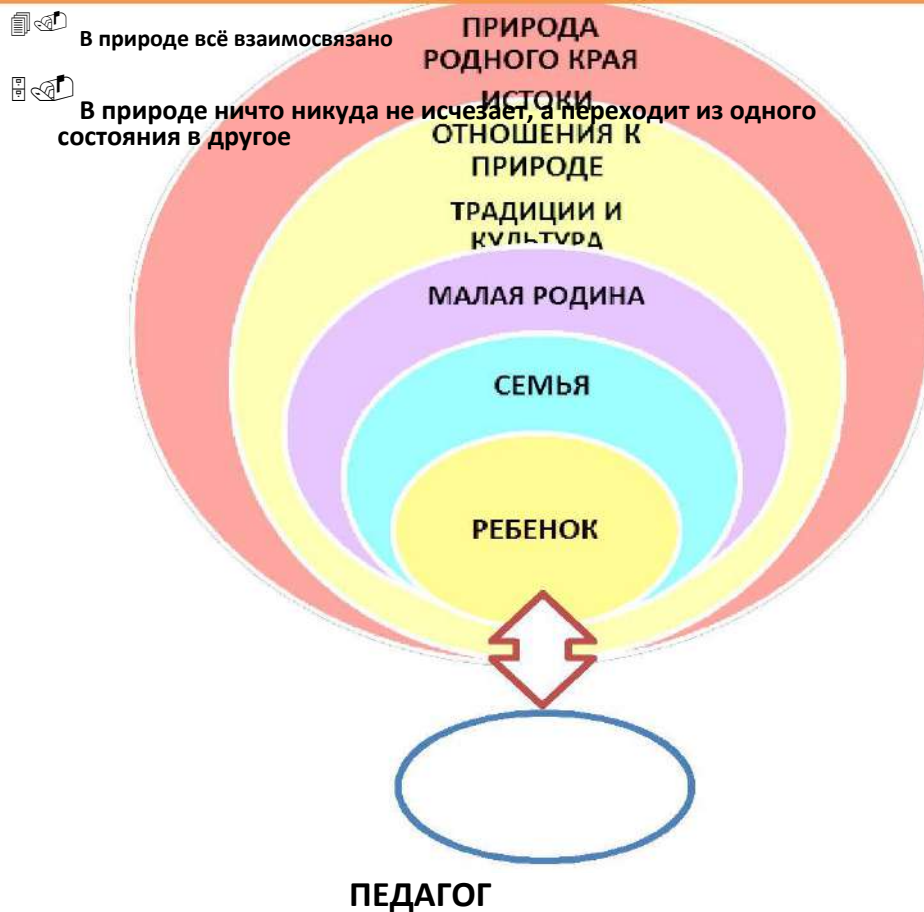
В природе всё взаимосвязано

В природе ничто никуда не исчезает, а переходит из одного состояния в другое

ПРИРОДА РОДНОГО КРАЯ

ИСТОКИ ОТНОШЕНИЯ К ПРИРОДЕ

ТРАДИЦИИ И КУЛЬТУРА

МАЛАЯ РОДИНА

СЕМЬЯ

РЕБЕНОК

ПЕДАГОГ